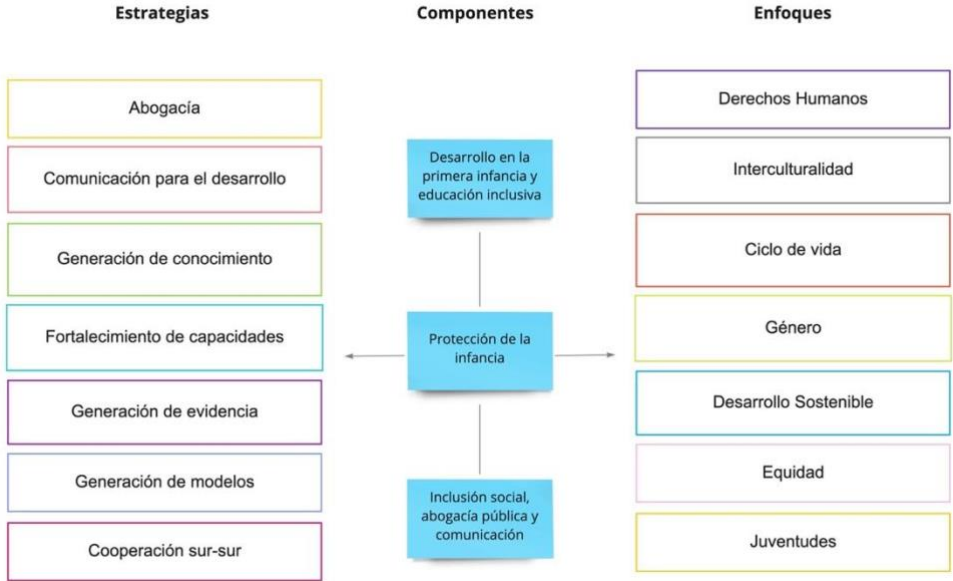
Estrategias

Abogacía

Comunicación para el desarrollo

Generación de conocimiento

Fortalecimiento de capacidades

Generación de evidencia

Generación de modelos

Cooperación sur-sur

Componentes

Desarrollo en la primera infancia y educación inclusiva

Protección de la infancia

Inclusión social, abogacía pública y comunicación

Enfoques

Derechos Humanos

Interculturalidad

Ciclo de vida

Género

Desarrollo Sostenible

Equidad

Juventudes